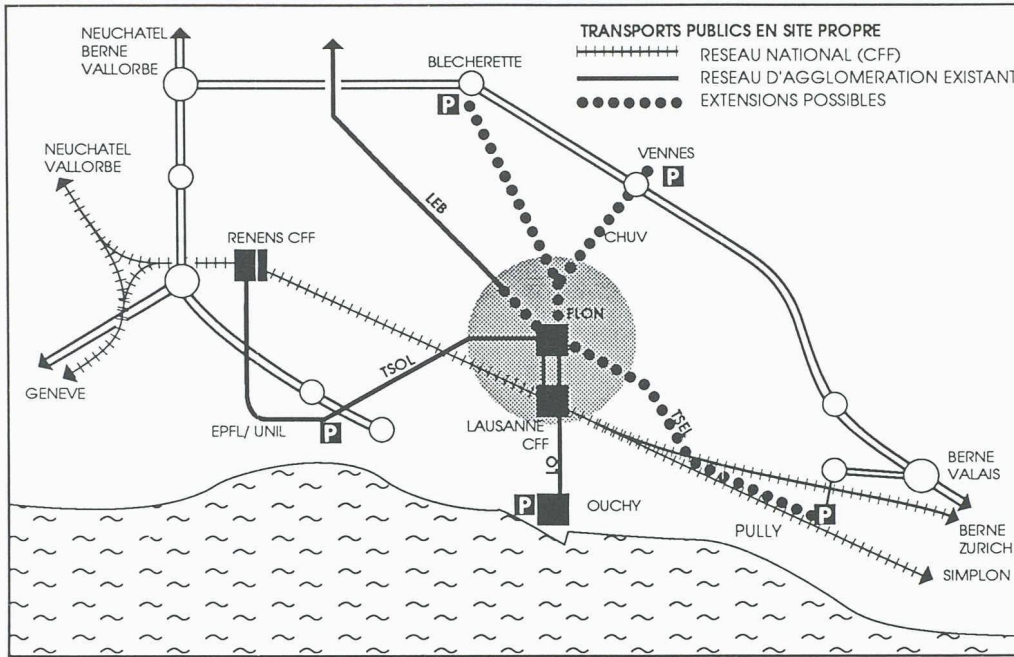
TRANSPORTS PUBLICS EN SITE PROPRE
RESEAU NATIONAL (CFF)
RESEAU D'AGGLOMERATION EXISTANT
EXTENSIONS POSSIBLES

NEUCHATEL
BERNE
VALLORBE

BLECHERETTE

P

NEUCHATEL
VALLORBE

VENNES

P

LEB

CHUV

RENENS CFF

FLON

GENEVE

TSOL

TSEL

EPFL/ UNIL

P

LAUSANNE
CFF

LO

BERNE
VALAIS

P

OUCHY

P

PULLY

BERNE
ZURICH

SIMPLON